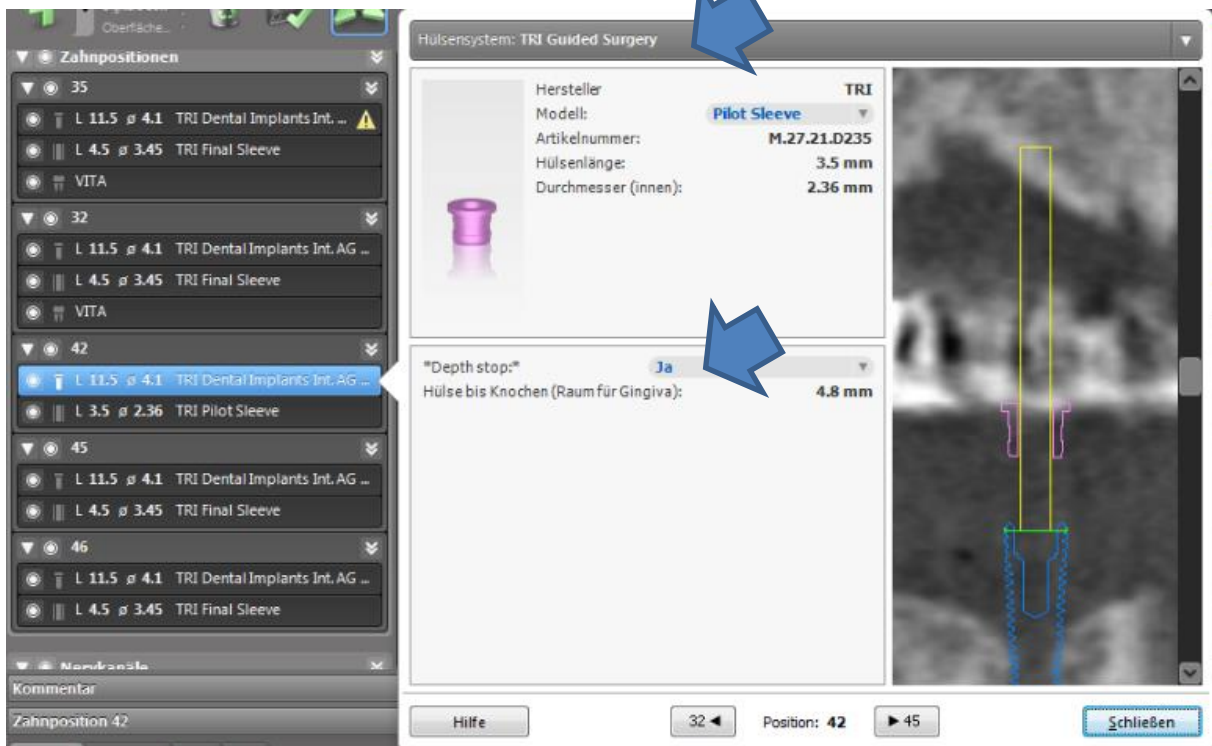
Oberfläche...

Zahnpositionen

35
L 11.5 ø 4.1 TRI Dental Implants Int. ...
L 4.5 ø 3.45 TRI Final Sleeve
VITA

32
L 11.5 ø 4.1 TRI Dental Implants Int. AG ...
L 4.5 ø 3.45 TRI Final Sleeve
VITA

42
L 11.5 ø 4.1 TRI Dental Implants Int. AG ...
L 3.5 ø 2.36 TRI Pilot Sleeve

45
L 11.5 ø 4.1 TRI Dental Implants Int. AG ...
L 4.5 ø 3.45 TRI Final Sleeve

46
L 11.5 ø 4.1 TRI Dental Implants Int. AG ...
L 4.5 ø 3.45 TRI Final Sleeve

Nervkanäle
Kommentar
Zahnposition 42

Hülsensystem: TRI Guided Surgery

Hersteller TRI
Modell: Pilot Sleeve
Artikelnummer: M.27.21.D235
Hülsenlänge: 3.5 mm
Durchmesser (innen): 2.36 mm

*Depth stop:* Ja
Hülse bis Knochen (Raum für Gingiva): 4.8 mm

Hilfe
32 ◄
Position: 42
► 45
Schließen